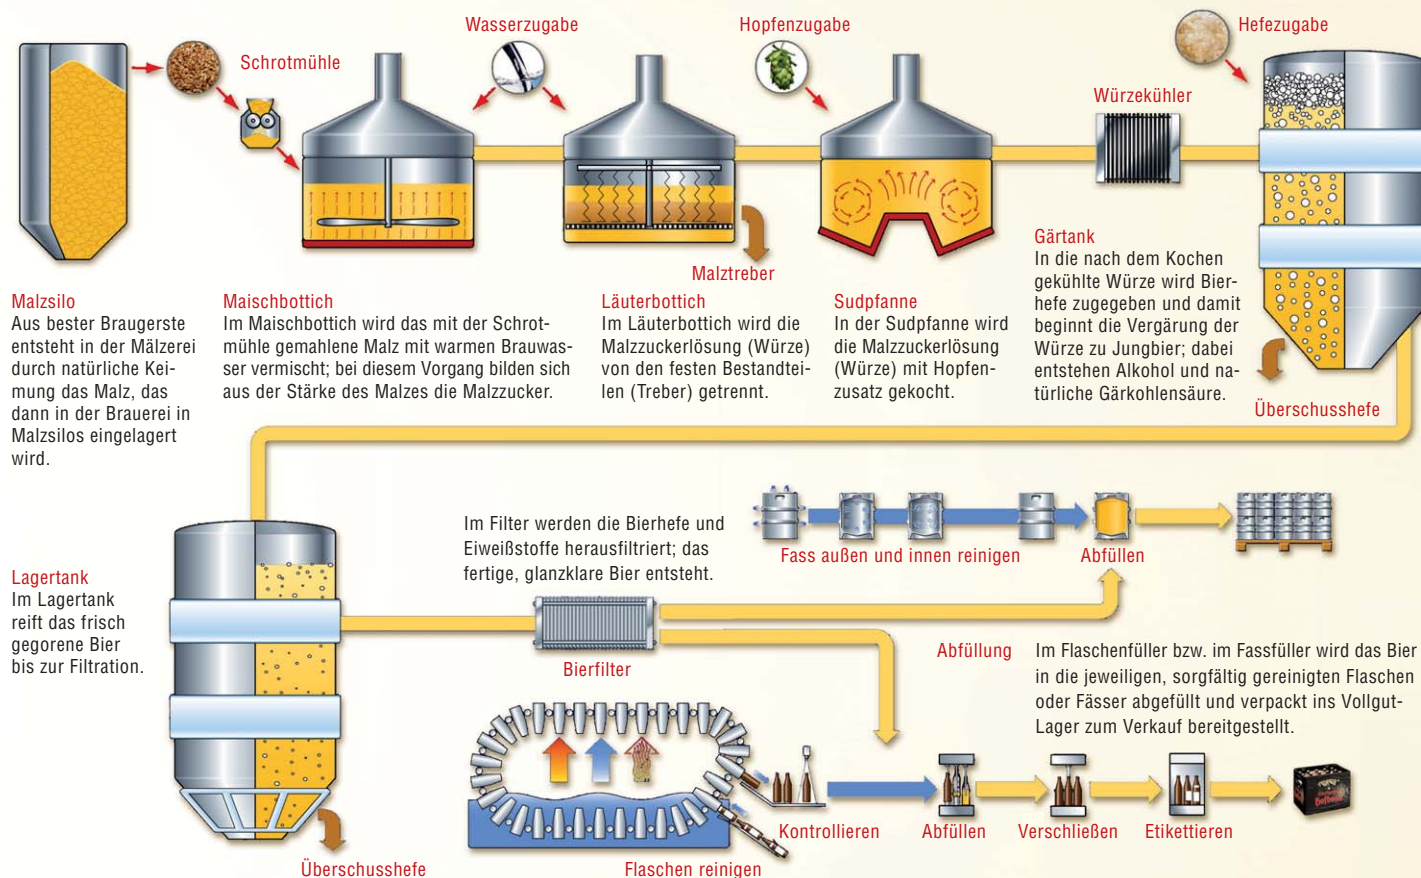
Wasserzugabe

Hopfenzugabe

Hefezugabe

Schrotmühle

Würzekühler

Malztreber

Gärtank
In die nach dem Kochen gekühlte Würze wird Bierhefe zugegeben und damit beginnt die Vergärung der Würze zu Jungbier; dabei entstehen Alkohol und natürliche Gärkohlensäure.

Überschusshefe

Malzsilo
Aus bester Braugerste entsteht in der Mälzerei durch natürliche Keimung das Malz, das dann in der Brauerei in Malzsilos eingelagert wird.

Maischbottich
Im Maischbottich wird das mit der Schrotmühle gemahlene Malz mit warmen Brauwasser vermischt; bei diesem Vorgang bilden sich aus der Stärke des Malzes die Malzzucker.

Läuterbottich
Im Läuterbottich wird die Malzzuckerlösung (Würze) von den festen Bestandteilen (Treber) getrennt.

Sudpfanne
In der Sudpfanne wird die Malzzuckerlösung (Würze) mit Hopfenzusatz gekocht.

Im Filter werden die Bierhefe und Eiweißstoffe herausfiltriert; das fertige, glanzklare Bier entsteht.

Fass außen und innen reinigen

Abfüllen

Lagertank
Im Lagertank reift das frisch gegorene Bier bis zur Filtration.

Bierfilter

Abfüllung

Im Flaschenfüller bzw. im Fassfüller wird das Bier in die jeweiligen, sorgfältig gereinigten Flaschen oder Fässer abgefüllt und verpackt ins Vollgut-Lager zum Verkauf bereitgestellt.

Kontrollieren

Abfüllen

Verschließen

Etikettieren

Überschusshefe

Flaschen reinigen